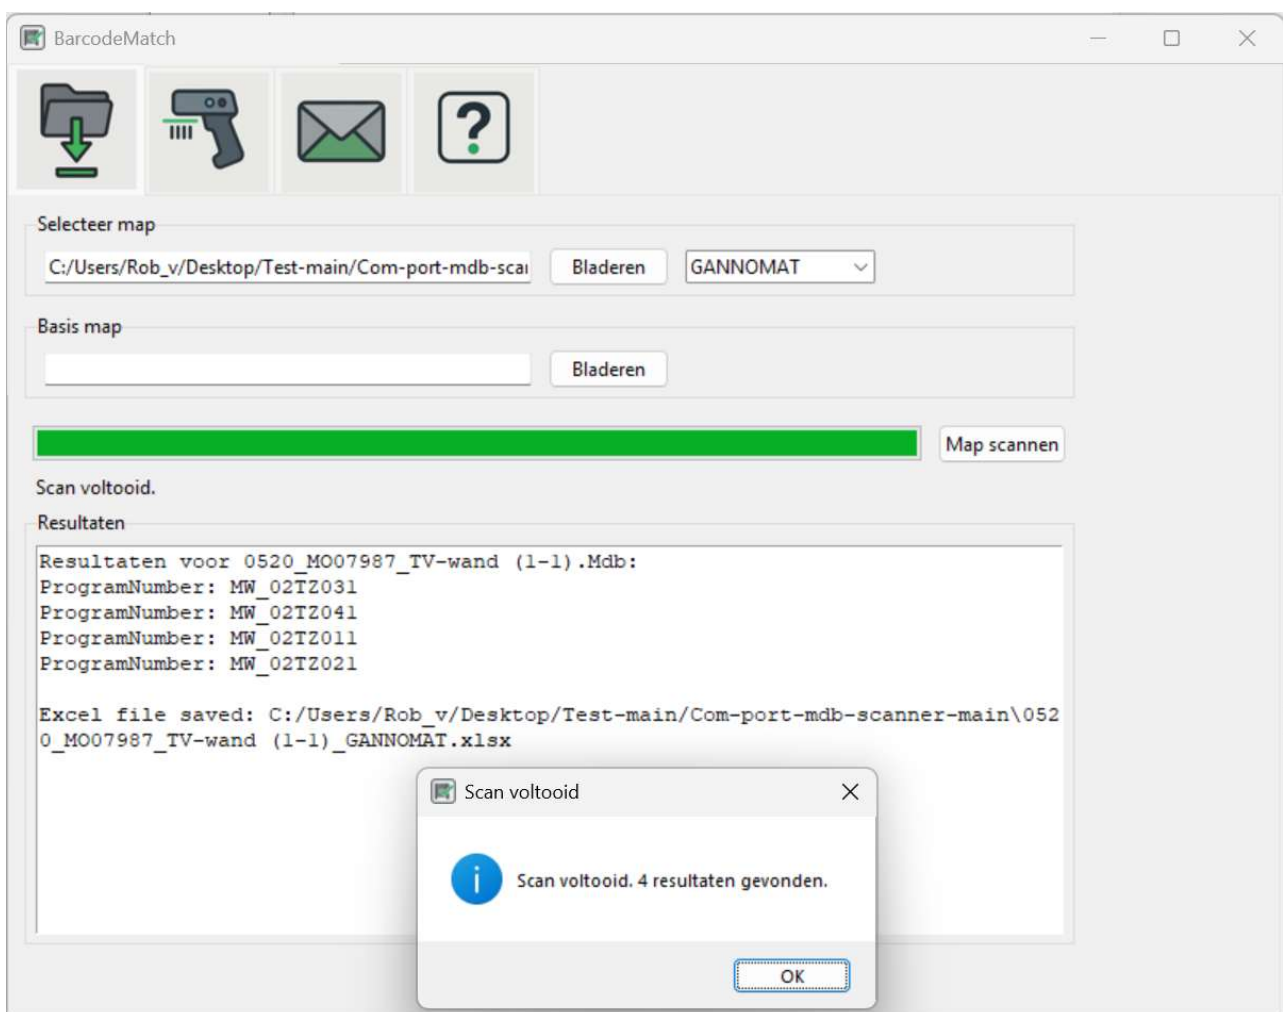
BarcodeMatch

Selecteer map

C:/Users/Rob_v/Desktop/Test-main/Com-port-mdb-scar

Bladeren

GANNOMAT

Basis map

Bladeren

Map scannen

Scan voltooid.

Resultaten

Resultaten voor 0520_MO07987_TV-wand (1-1).Mdb:
ProgramNumber: MW_02TZ031
ProgramNumber: MW_02TZ041
ProgramNumber: MW_02TZ011
ProgramNumber: MW_02TZ021

Excel file saved: C:/Users/Rob_v/Desktop/Test-main/Com-port-mdb-scanner-main\0520_MO07987_TV-wand (1-1)_GANNOMAT.xlsx

Scan voltooid

Scan voltooid. 4 resultaten gevonden.

OK